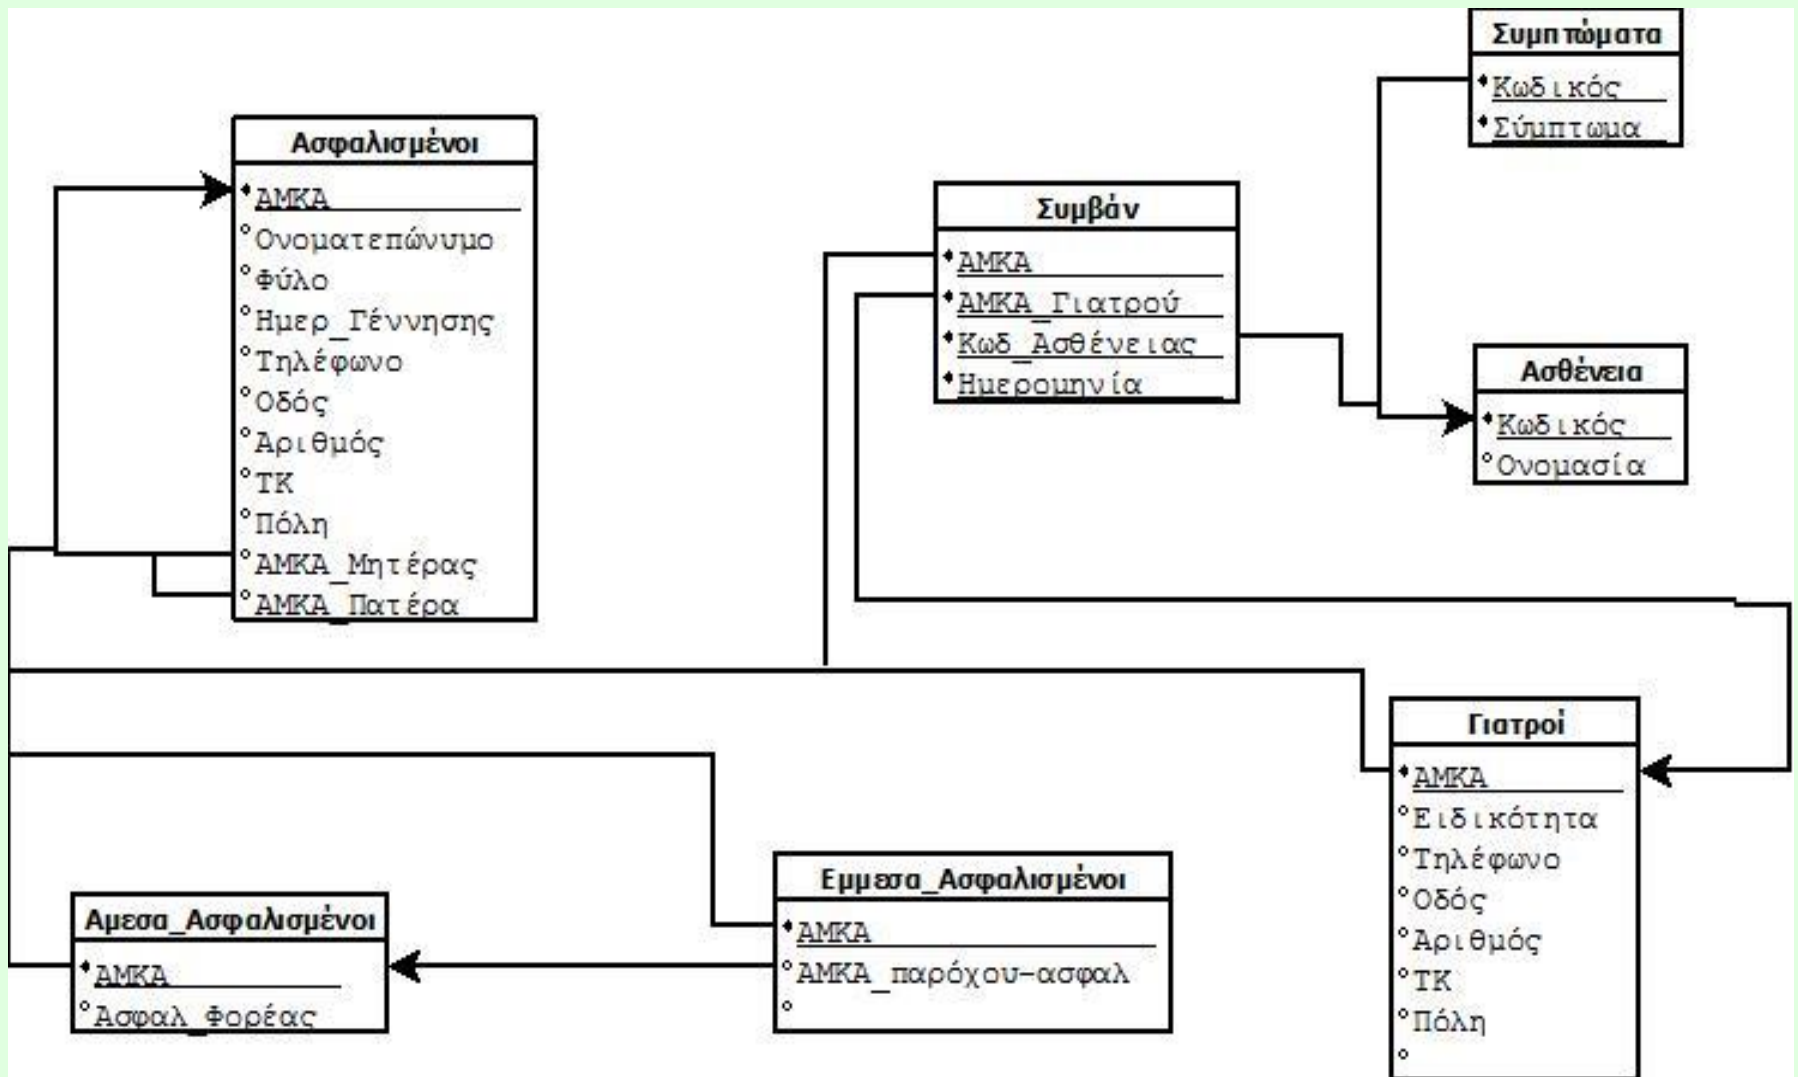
Συμπτώματα
Κωδικός
Σύμπτωμα

Ασφαλισμένοι
ΑΜΚΑ
Ονοματεπώνυμο
Φύλο
Ημερ_Γέννησης
Τηλέφωνο
Οδός
Αριθμός
ΤΚ
Πόλη
ΑΜΚΑ_Μητέρας
ΑΜΚΑ_Πατέρα

Συμβάν
ΑΜΚΑ
ΑΜΚΑ_Γιατρού
Κωδ_Ασθένειας
Ημερομηνία

Ασθένεια
Κωδικός
Ονομασία

Γιατροί
ΑΜΚΑ
Ειδικότητα
Τηλέφωνο
Οδός
Αριθμός
ΤΚ
Πόλη

Εμμεσα_Ασφαλισμένοι
ΑΜΚΑ
ΑΜΚΑ_παρόχου-ασφαλ

Αμεσα_Ασφαλισμένοι
ΑΜΚΑ
Ασφαλ_Φορέας